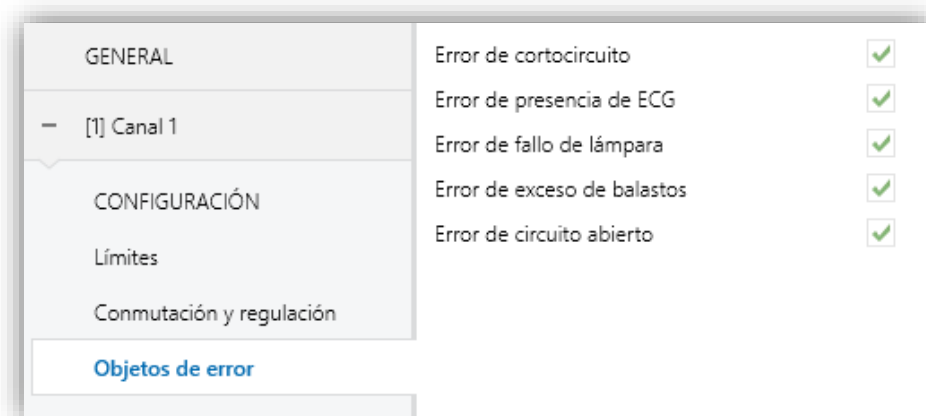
GENERAL

− [1] Canal 1

CONFIGURACIÓN

Límites

Conmutación y regulación

Objetos de error

Error de cortocircuito

Error de presencia de ECG

Error de fallo de lámpara

Error de exceso de balastos

Error de circuito abierto